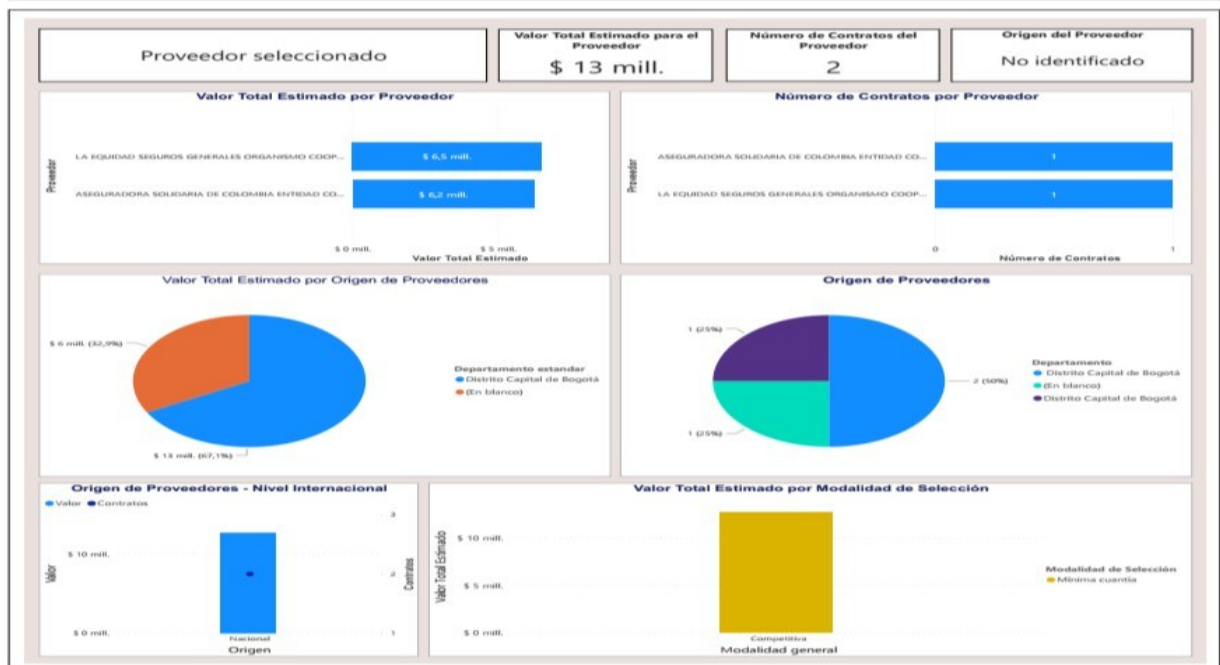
Proveedor seleccionado

Valor Total Estimado para el Proveedor
$ 13 mill.

Número de Contratos del Proveedor
2

Origen del Proveedor
No identificado

Valor Total Estimado por Proveedor

Proveedor

LA EQUIDAD SEGUROS GENERALES ORGANISMO COOP... $ 6,5 mill.

ASEGURADORA SOLIDARIA DE COLOMBIA ENTIDAD CO... $ 6,2 mill.

$ 0 mill. $ 5 mill.
Valor Total Estimado

Número de Contratos por Proveedor

Proveedor

ASEGURADORA SOLIDARIA DE COLOMBIA ENTIDAD CO... 1

LA EQUIDAD SEGUROS GENERALES ORGANISMO COOP... 1

0 1
Número de Contratos

Valor Total Estimado por Origen de Proveedores

$ 6 mill. (32,9%)

$ 13 mill. (67,1%)

Departamento estandar
Distrito Capital de Bogotá
(En blanco)

Origen de Proveedores

1 (25%)

2 (50%)

1 (25%)

Departamento
Distrito Capital de Bogotá
(En blanco)
Distrito Capital de Bogotá

Origen de Proveedores - Nivel Internacional

Valor Contratos

$ 10 mill.

$ 0 mill.

Valor

Contratos

3
2
1

Nacional
Origen

Valor Total Estimado por Modalidad de Selección

Valor Total Estimado

$ 10 mill.
$ 5 mill.
$ 0 mill.

Competitiva
Modalidad general

Modalidad de Selección
Mínima cuantía